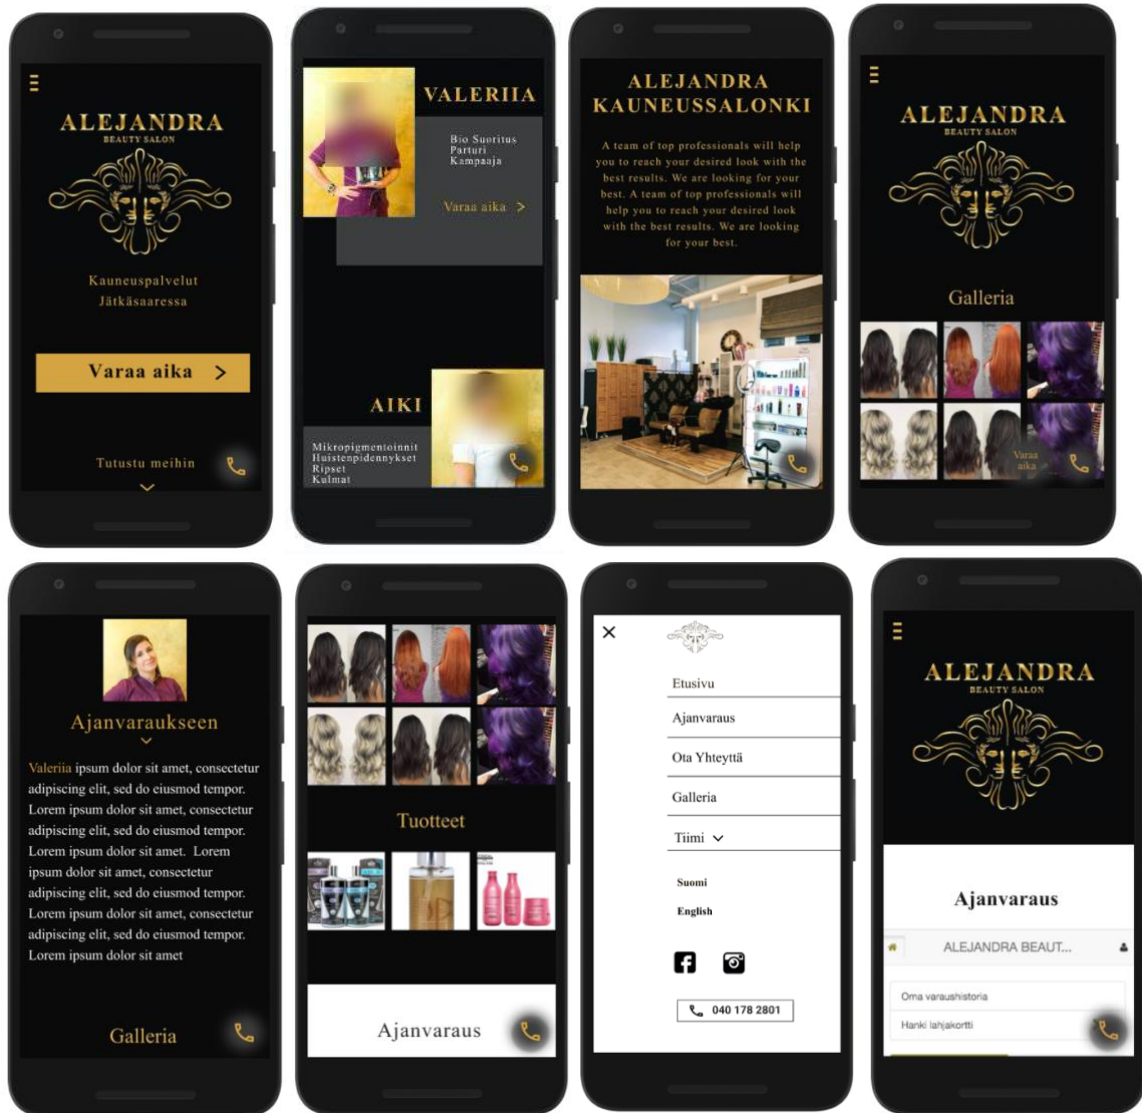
ALEJANDRA
BEAUTY SALON

Kauneuspalvelut Jätkäsaaressa

Varaa aika >

Tutustu meihin

VALERIIA

Bio Suoritus
Parturi
Kampaaja

Varaa aika >

AIKI

Mikropigmentoinnit
Huistenpidennykset
Ripset
Kulmat

ALEJANDRA KAUNEUSSALONKI

A team of top professionals will help you to reach your desired look with the best results. We are looking for your best. A team of top professionals will help you to reach your desired look with the best results. We are looking for your best.

ALEJANDRA
BEAUTY SALON

Galleria

Varaa aika

Ajanvaraukseen

Valeriia ipsum dolor sit amet, consectetur adipiscing elit, sed do eiusmod tempor. Lorem ipsum dolor sit amet, consectetur adipiscing elit, sed do eiusmod tempor. Lorem ipsum dolor sit amet. Lorem ipsum dolor sit amet, consectetur adipiscing elit, sed do eiusmod tempor. Lorem ipsum dolor sit amet, consectetur adipiscing elit, sed do eiusmod tempor. Lorem ipsum dolor sit amet

Galleria

Tuotteet

Ajanvaraus

Etusivu
Ajanvaraus
Ota Yhteyttä
Galleria
Tiimi

Suomi
English

040 178 2801

ALEJANDRA
BEAUTY SALON

Ajanvaraus

ALEJANDRA BEAUT...

Oma varaushistoria
Hanki lahjakortti